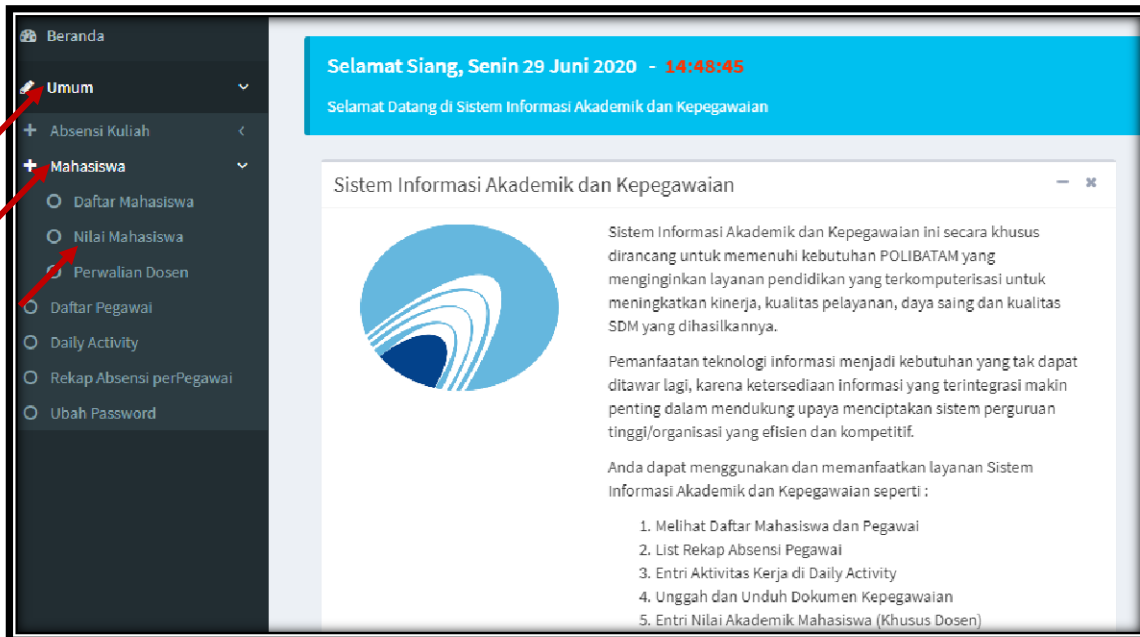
Beranda

Umum

Absensi Kuliah

Mahasiswa

Daftar Mahasiswa

Nilai Mahasiswa

Perwalian Dosen

Daftar Pegawai

Daily Activity

Rekap Absensi perPegawai

Ubah Password

Selamat Siang, Senin 29 Juni 2020 - 14:48:45

Selamat Datang di Sistem Informasi Akademik dan Kepegawaian

Sistem Informasi Akademik dan Kepegawaian

Sistem Informasi Akademik dan Kepegawaian ini secara khusus dirancang untuk memenuhi kebutuhan POLIBATAM yang menginginkan layanan pendidikan yang terkomputerisasi untuk meningkatkan kinerja, kualitas pelayanan, daya saing dan kualitas SDM yang dihasilkannya.

Pemanfaatan teknologi informasi menjadi kebutuhan yang tak dapat ditawar lagi, karena ketersediaan informasi yang terintegrasi makin penting dalam mendukung upaya menciptakan sistem perguruan tinggi/organisasi yang efisien dan kompetitif.

Anda dapat menggunakan dan memanfaatkan layanan Sistem Informasi Akademik dan Kepegawaian seperti :

1. Melihat Daftar Mahasiswa dan Pegawai
2. List Rekap Absensi Pegawai
3. Entri Aktivitas Kerja di Daily Activity
4. Unggah dan Unduh Dokumen Kepegawaian
5. Entri Nilai Akademik Mahasiswa (Khusus Dosen)